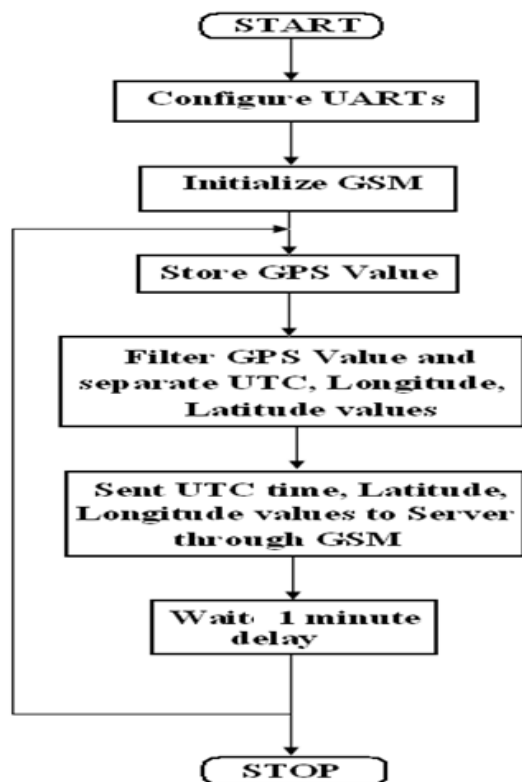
START

Configure UARTs

Initialize GSM

Store GPS Value

Filter GPS Value and separate UTC, Longitude, Latitude values

Sent UTC time, Latitude, Longitude values to Server through GSM

Wait 1 minute delay

STOP